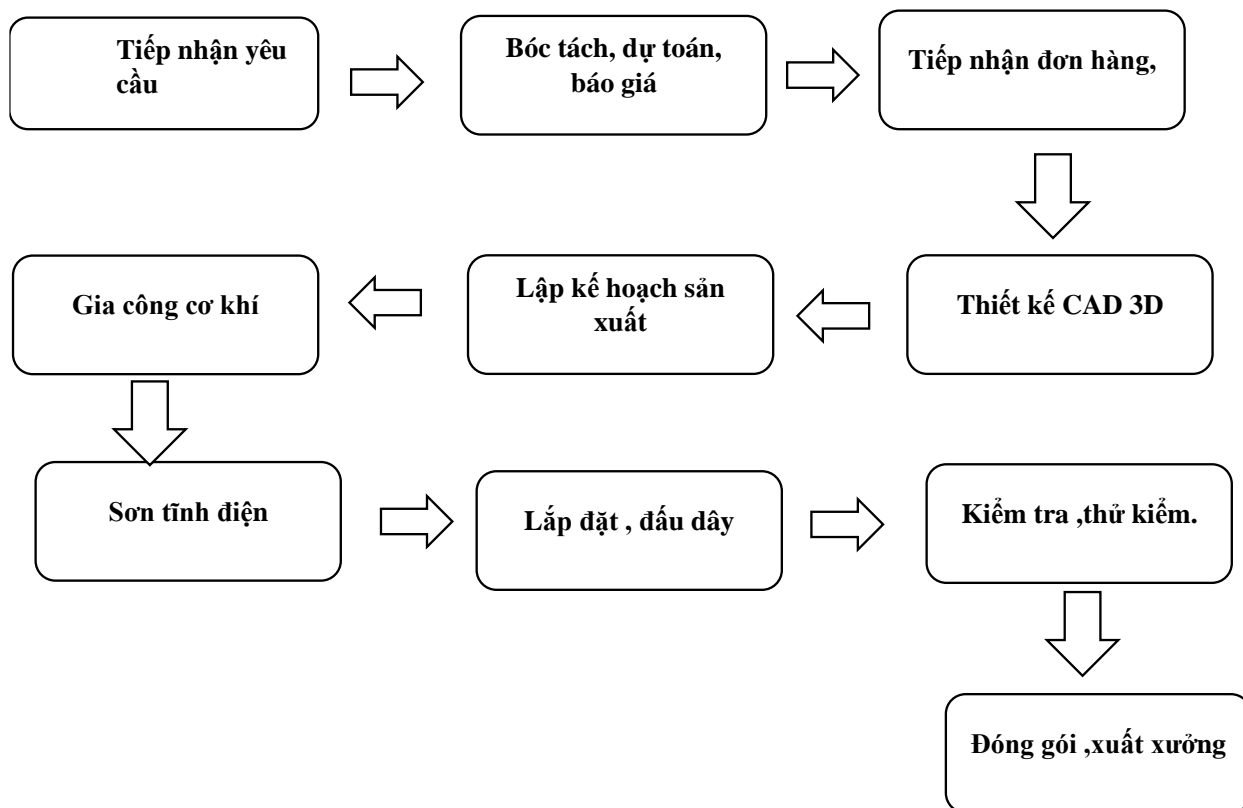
Tiếp nhận yêu cầu

Bóc tách, dự toán, báo giá

Tiếp nhận đơn hàng,

Thiết kế CAD 3D

Lập kế hoạch sản xuất

Gia công cơ khí

Sơn tĩnh điện

Lắp đặt , đấu dây

Kiểm tra ,thử kiểm.

Đóng gói ,xuất xưởng